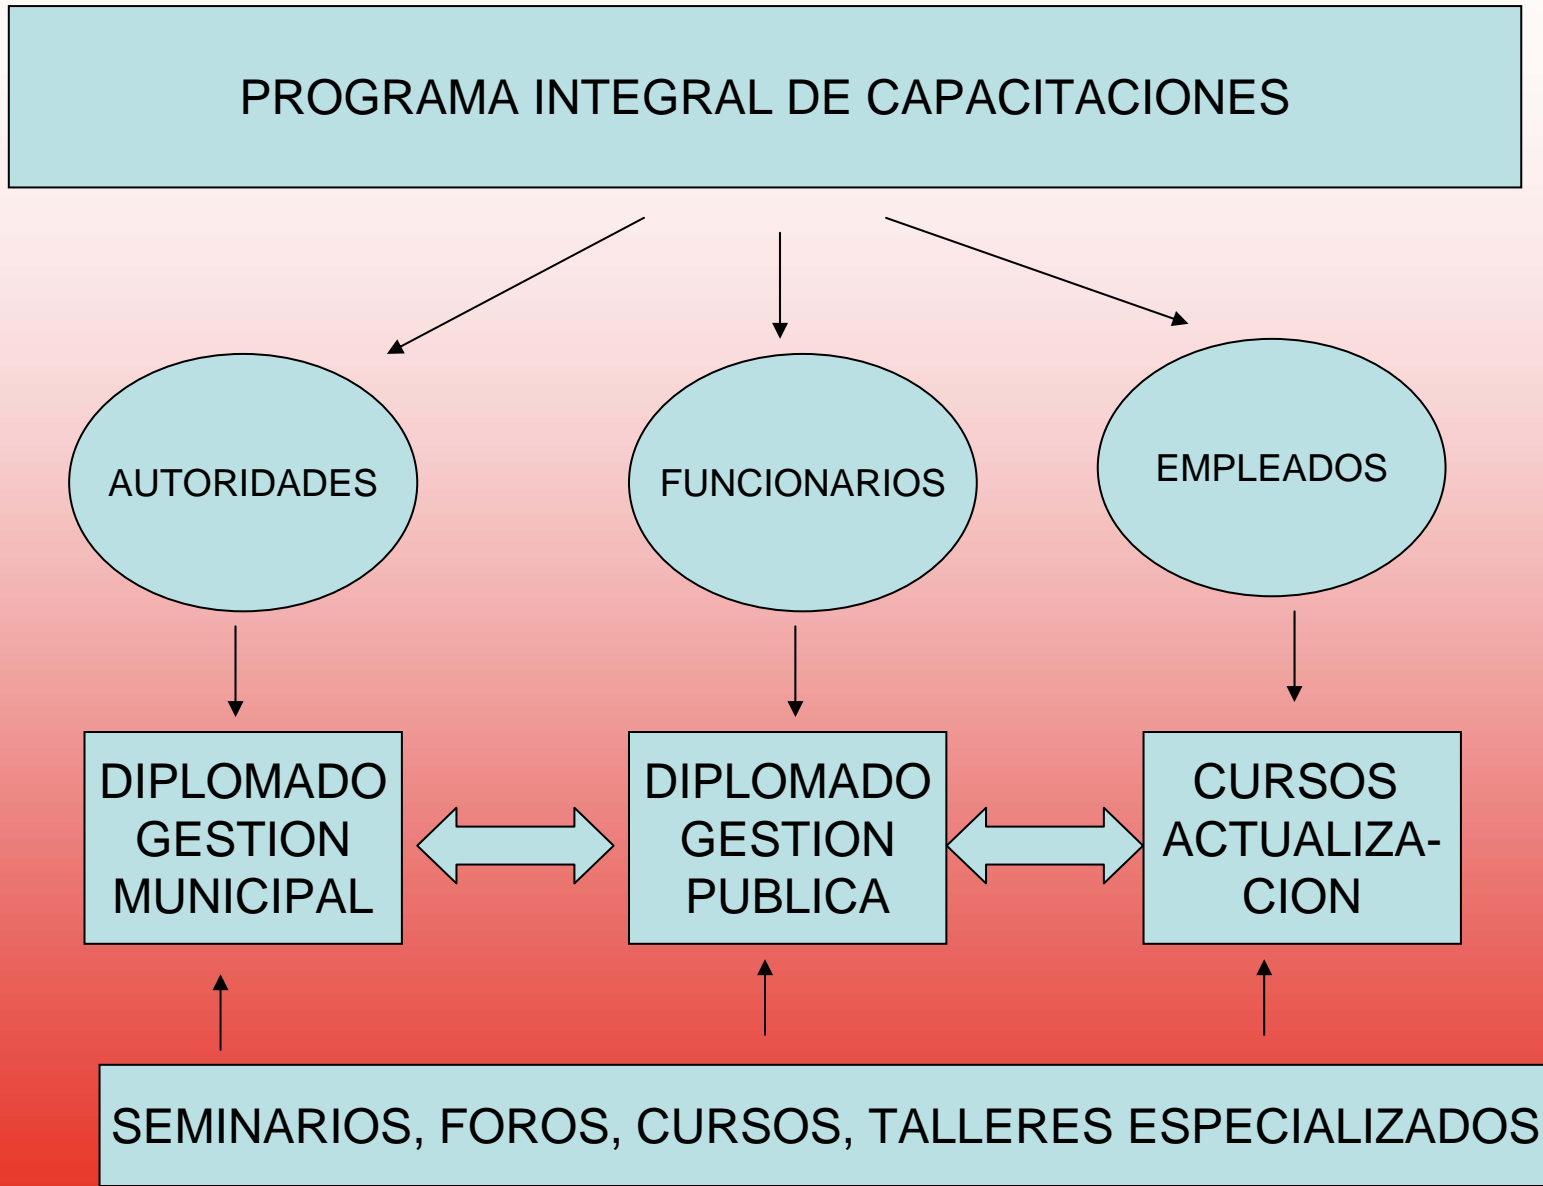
PROGRAMA INTEGRAL DE CAPACITACIONES

AUTORIDADES

FUNCIONARIOS

EMPLEADOS

DIPLOMADO GESTION MUNICIPAL

DIPLOMADO GESTION PUBLICA

CURSOS ACTUALIZACION

SEMINARIOS, FOROS, CURSOS, TALLERES ESPECIALIZADOS